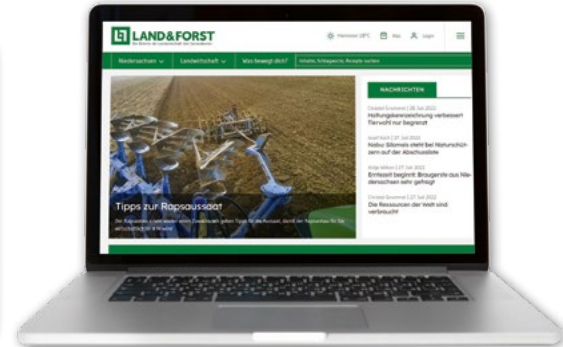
LAND&FORST

Hannover 28°C

Abo

Login

Niedersachsen

Landwirtschaft

Was bewegt dich?

Inhalte, Schlagworte, Rezepte suchen

NACHRICHTEN

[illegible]

Haltungskennzeichnung verbessert Tierwohl nur begrenzt

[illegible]

Nabu: Sitomais steht in Naturschutzgebieten auf der Abschussliste

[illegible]

Ernteauft beginnt: Brotgerste aus Niedersachsen sehr gefragt

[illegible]

Die Ressourcen der Welt sind verbraucht

Tipps zur Rapsaussaat

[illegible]